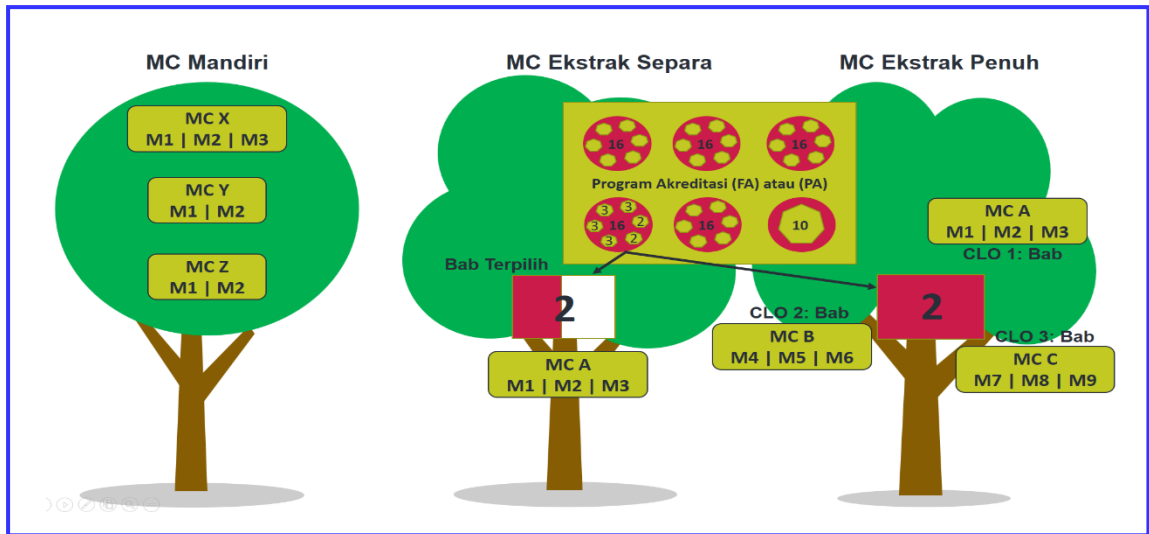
MC Mandiri

MC X
M1 | M2 | M3

MC Y
M1 | M2

MC Z
M1 | M2

MC Ekstrak Separa

16 16 16

Program Akreditasi (FA) atau (PA)

3 3 3 2 16 3 2 16 10

Bab Terpilih

2

MC A
M1 | M2 | M3

MC Ekstrak Penuh

MC A
M1 | M2 | M3
CLO 1: Bab

2

CLO 2: Bab
MC B
M4 | M5 | M6

CLO 3: Bab
MC C
M7 | M8 | M9